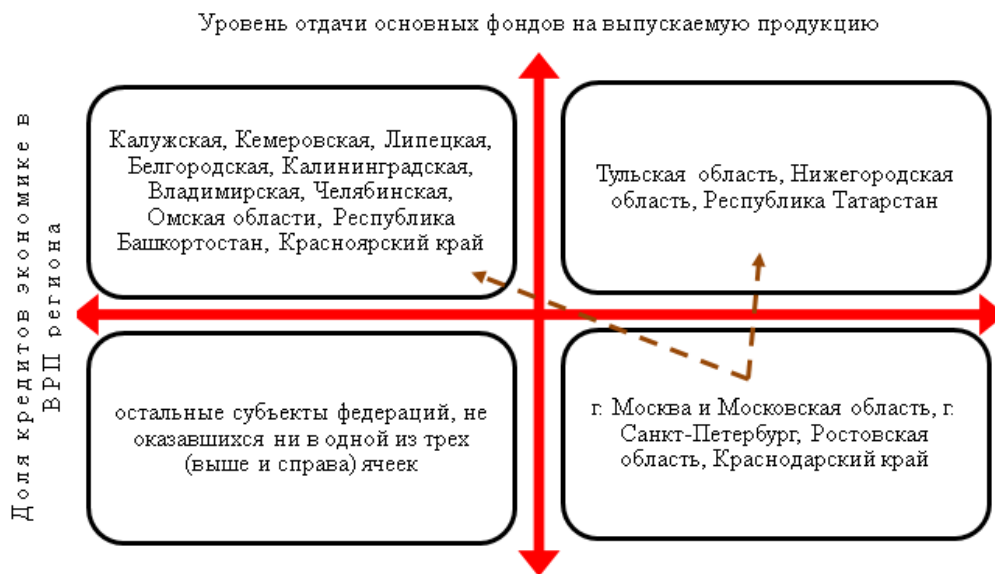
Уровень отдачи основных фондов на выпускаемую продукцию

Доля кредитов экономике в ВРП региона

Калужская, Кемеровская, Липецкая, Белгородская, Калининградская, Владимирская, Челябинская, Омская области, Республика Башкортостан, Красноярский край

Тульская область, Нижегородская область, Республика Татарстан

остальные субъекты федераций, не оказавшихся ни в одной из трех (выше и справа) ячеек

г. Москва и Московская область, г. Санкт-Петербург, Ростовская область, Краснодарский край